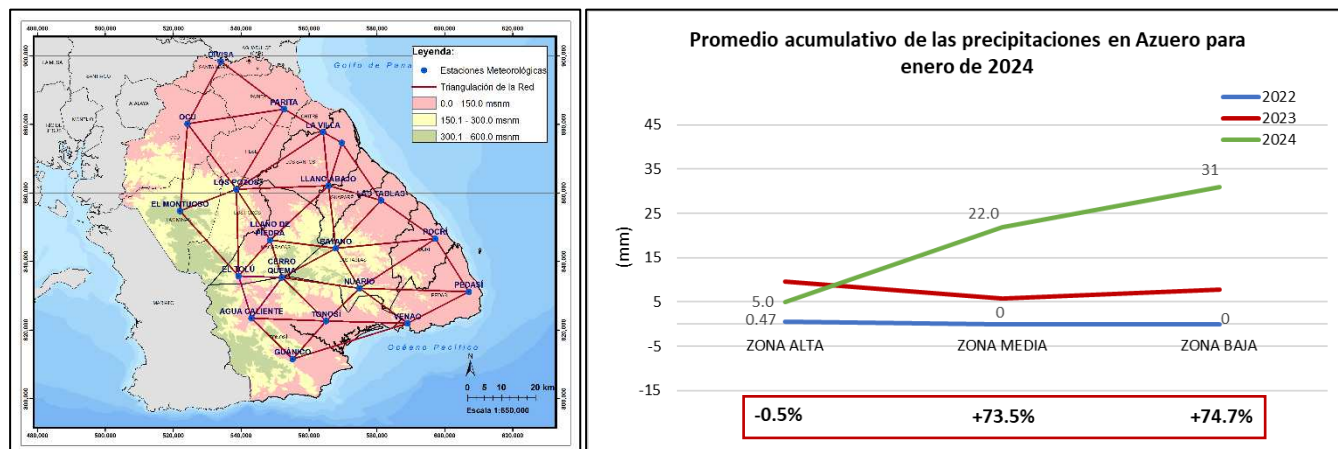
480,000 500,000 520,000 540,000 560,000 580,000 600,000 620,000

Leyenda:
Estaciones Meteorológicas
Triangulación de la Red
0.0 150.0 msnm
150.1 - 300.0 msnm
300.1 600.0 msnm

Golfo de Panamá

DIVISA
PARITA
OCÚ
LA VILLA
LOS POZOS
LLANO ABAJO
LAS TABLAS
EL MONTUOSO
LLANO DE PIEDRA
MACARACAS
POCRÍ
EL TOLÚ
CERRO QUEMA
NUARIO
PEDASÍ
AGUA CALIENTE
TONOSÍ
VENAO
GUÁNICO

Océano Pacífico

0 5 10 20 km
Escala 1:650,000

Promedio acumulativo de las precipitaciones en Azuero para enero de 2024

2022
2023
2024

45
35
25
15
5
-5
-15

(mm)

31
22.0
5.0
0.47
0
0

ZONA ALTA
ZONA MEDIA
ZONA BAJA

-0.5%
+73.5%
+74.7%